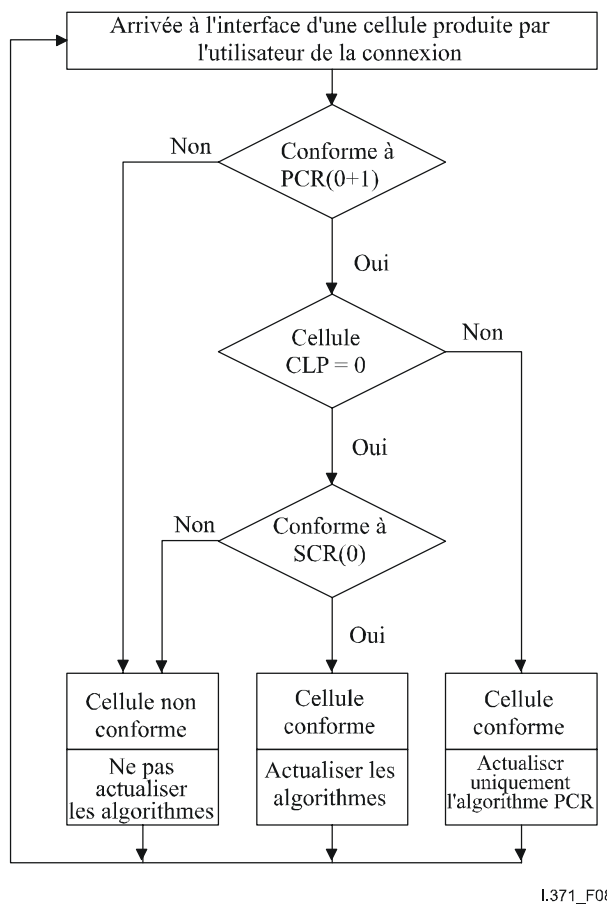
Arrivée à l'interface d'une cellule produite par l'utilisateur de la connexion

Non

Conforme à PCR(0+1)

Oui

Cellule CLP = 0

Non

Oui

Non

Conforme à SCR(0)

Oui

Cellule non conforme

Ne pas actualiser les algorithmes

Cellule conforme

Actualiser les algorithmes

Cellule conforme

Actualiser uniquement l'algorithme PCR

I.371_F08